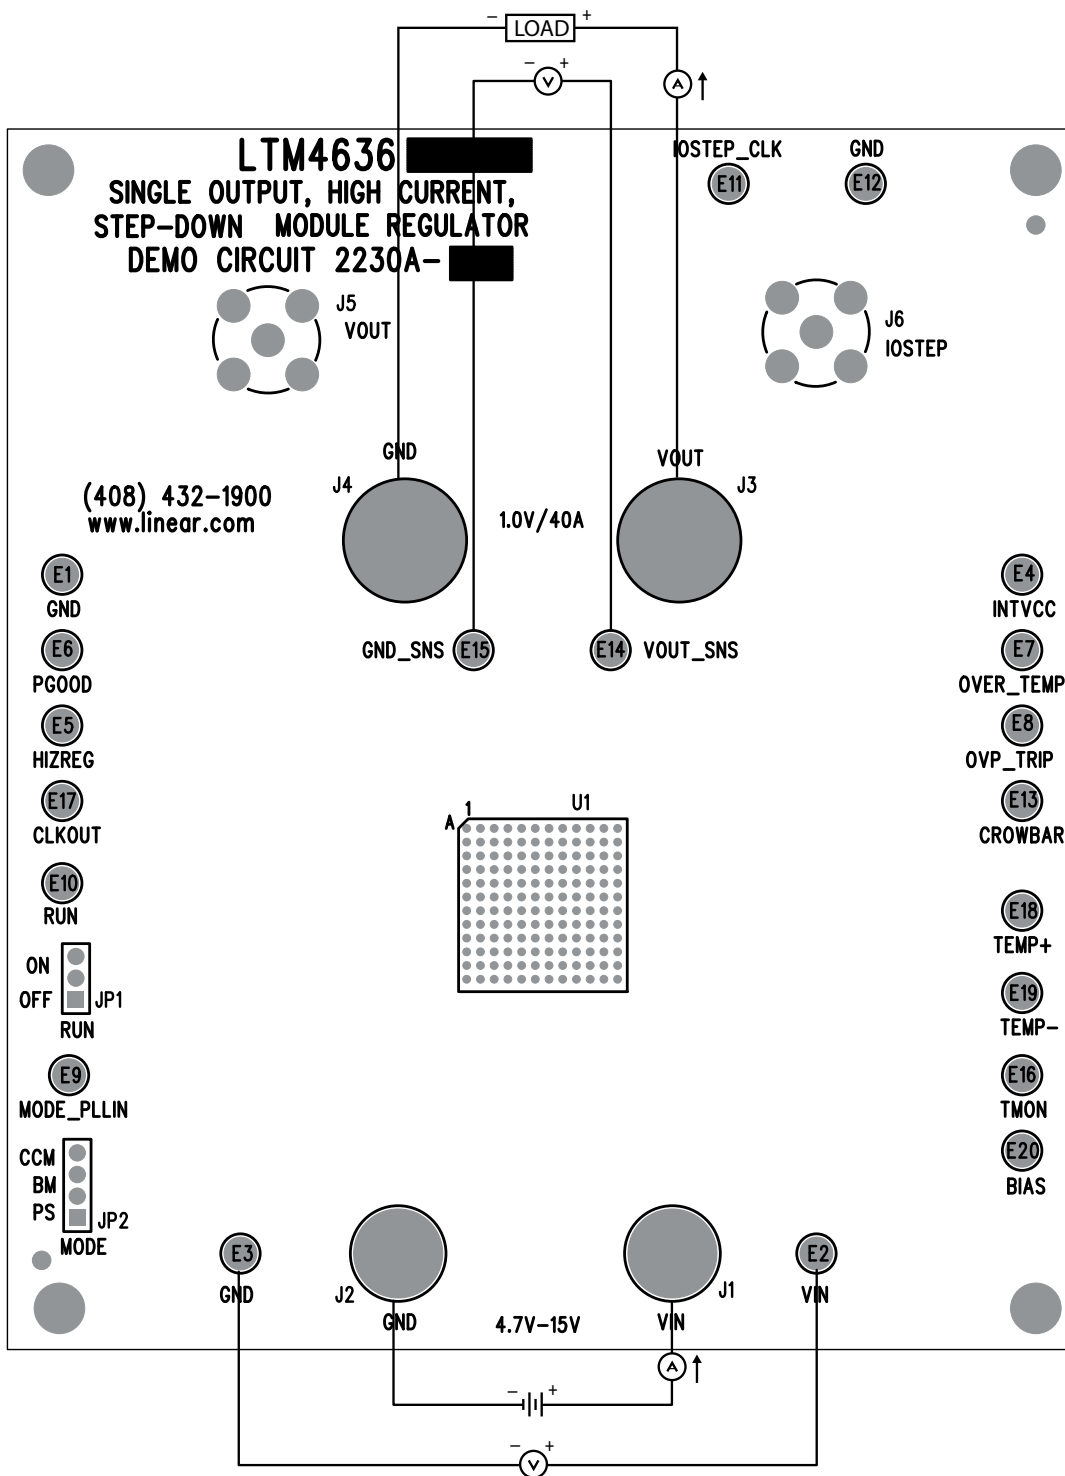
– LOAD +

– V +

A

LTM4636
SINGLE OUTPUT, HIGH CURRENT,
STEP-DOWN MODULE REGULATOR
DEMO CIRCUIT 2230A-

IOSTEP_CLK
E11

GND
E12

J5
VOUT

J6
IOSTEP

GND
J4

VOUT
J3

(408) 432-1900
www.linear.com

1.0V/40A

E1
GND

E6
PGOOD

E5
HIZREG

E17
CLKOUT

E10
RUN

ON
OFF
JP1
RUN

E9
MODE_PLLIN

CCM
BM
PS
JP2
MODE

GND_SNS E15

E14 VOUT_SNS

E4
INTVCC

E7
OVER_TEMP

E8
OVP_TRIP

E13
CROWBAR

E18
TEMP+

E19
TEMP–

E16
TMON

E20
BIAS

A 1 U1

E3
GND

J2
GND

4.7V-15V

J1
VIN

E2
VIN

A

– +

– V +